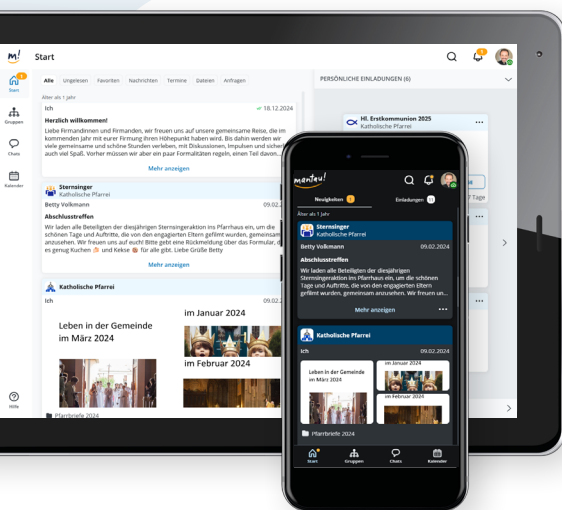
m!
Start
Alle Ungelesen Favoriten Nachrichten Termine Dateien Anfragen
Älter als 1 Jahr
Ich 18.12.2024
Herzlich willkommen!
Liebe Firmandinnen und Firmanden, wir freuen uns auf unsere gemeinsame Reise, die im kommenden Jahr mit eurer Firmung ihren Höhepunkt haben wird. Bis dahin werden wir viele gemeinsame und schöne Stunden verleben, mit Diskussionen, Impulsen und sicher auch viel Spaß. Vorher müssen wir aber ein paar Formalitäten regeln, einen Teil davon...
Mehr anzeigen
Sternsinger
Katholische Pfarrei
Betty Volkmann 09.02.
Abschlusstreffen
Wir laden alle Beteiligten der diesjährigen Sternsingeraktion ins Pfarrhaus ein, um die schönen Tage und Auftritte, die von den engagierten Eltern gefilmt wurden, gemeinsam anzusehen. Wir freuen uns auf euch! Bitte gebt eine Rückmeldung über das Formular, da es genug Kuchen und Kekse für alle gibt. Liebe Grüße Betty
Mehr anzeigen
Katholische Pfarrei
Ich 09.02.
Leben in der Gemeinde im März 2024
im Januar 2024
im Februar 2024
Pfarrbriefe 2024
Start
Gruppen
Chats
Kalender
Hilfe
PERSÖNLICHE EINLADUNGEN (6)
Hl. Erstkommunion 2025
Katholische Pfarrei
7 Tage
meinteu!
Neuigkeiten 1
Einladungen 6
Älter als 1 Jahr
Sternsinger
Katholische Pfarrei
Betty Volkmann 09.02.2024
Abschlusstreffen
Wir laden alle Beteiligten der diesjährigen Sternsingeraktion ins Pfarrhaus ein, um die schönen Tage und Auftritte, die von den engagierten Eltern gefilmt wurden, gemeinsam anzusehen. Wir freuen un...
Mehr anzeigen
Katholische Pfarrei
Ich 09.02.2024
Leben in der Gemeinde im März 2024
im Januar 2024
im Februar 2024
Pfarrbriefe 2024
Start
Gruppen
Chats
Kalender